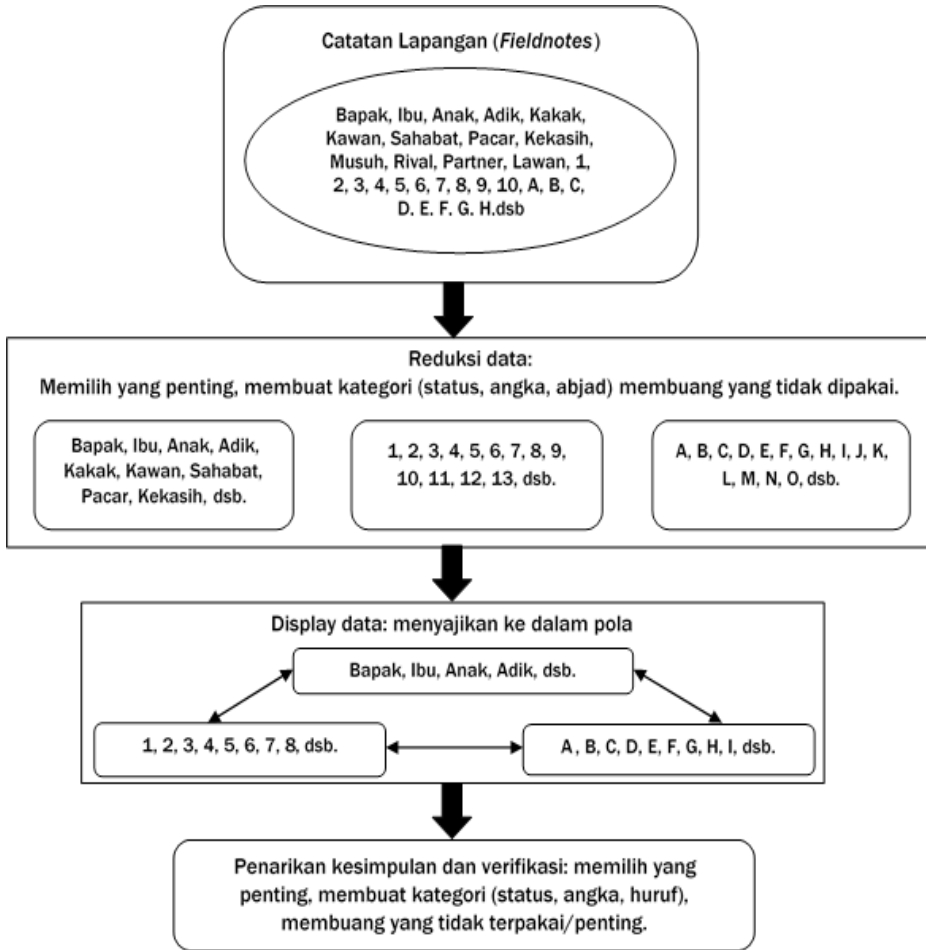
Catatan Lapangan (*Fieldnotes*)

Bapak, Ibu, Anak, Adik, Kakak, Kawan, Sahabat, Pacar, Kekasih, Musuh, Rival, Partner, Lawan, 1, 2, 3, 4, 5, 6, 7, 8, 9, 10, A, B, C, D. E. F. G. H.dsb

Reduksi data:
Memilih yang penting, membuat kategori (status, angka, abjad) membuang yang tidak dipakai.

Bapak, Ibu, Anak, Adik, Kakak, Kawan, Sahabat, Pacar, Kekasih, dsb.

1, 2, 3, 4, 5, 6, 7, 8, 9, 10, 11, 12, 13, dsb.

A, B, C, D, E, F, G, H, I, J, K, L, M, N, O, dsb.

Display data: menyajikan ke dalam pola

Bapak, Ibu, Anak, Adik, dsb.

1, 2, 3, 4, 5, 6, 7, 8, dsb.

A , B, C, D, E, F, G, H, I, dsb.

Penarikan kesimpulan dan verifikasi: memilih yang penting, membuat kategori (status, angka, huruf), membuang yang tidak terpakai/penting.